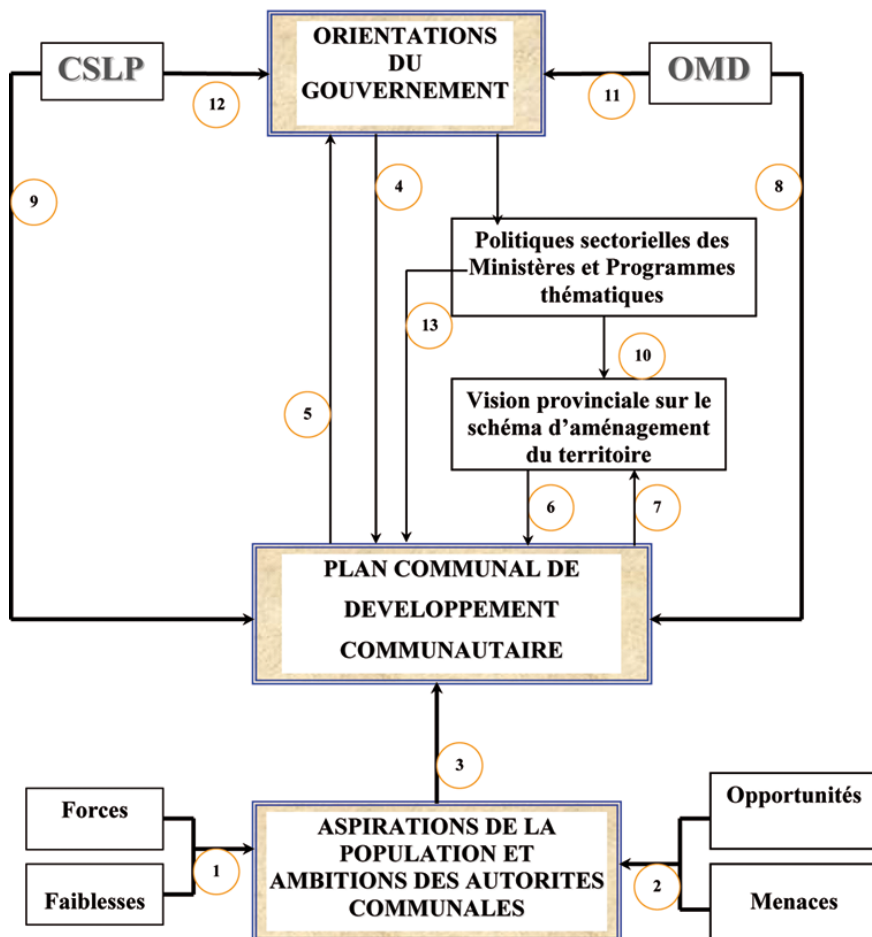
CSLP

ORIENTATIONS DU GOUVERNEMENT

OMD

12

11

4

9

8

Politiques sectorielles des Ministères et Programmes thématiques

13

10

5

Vision provinciale sur le schéma d'aménagement du territoire

6

7

PLAN COMMUNAL DE DEVELOPPEMENT COMMUNAUTAIRE

3

Forces

Faiblesses

1

ASPIRATIONS DE LA POPULATION ET AMBITIONS DES AUTORITES COMMUNALES

2

Opportunités

Menaces